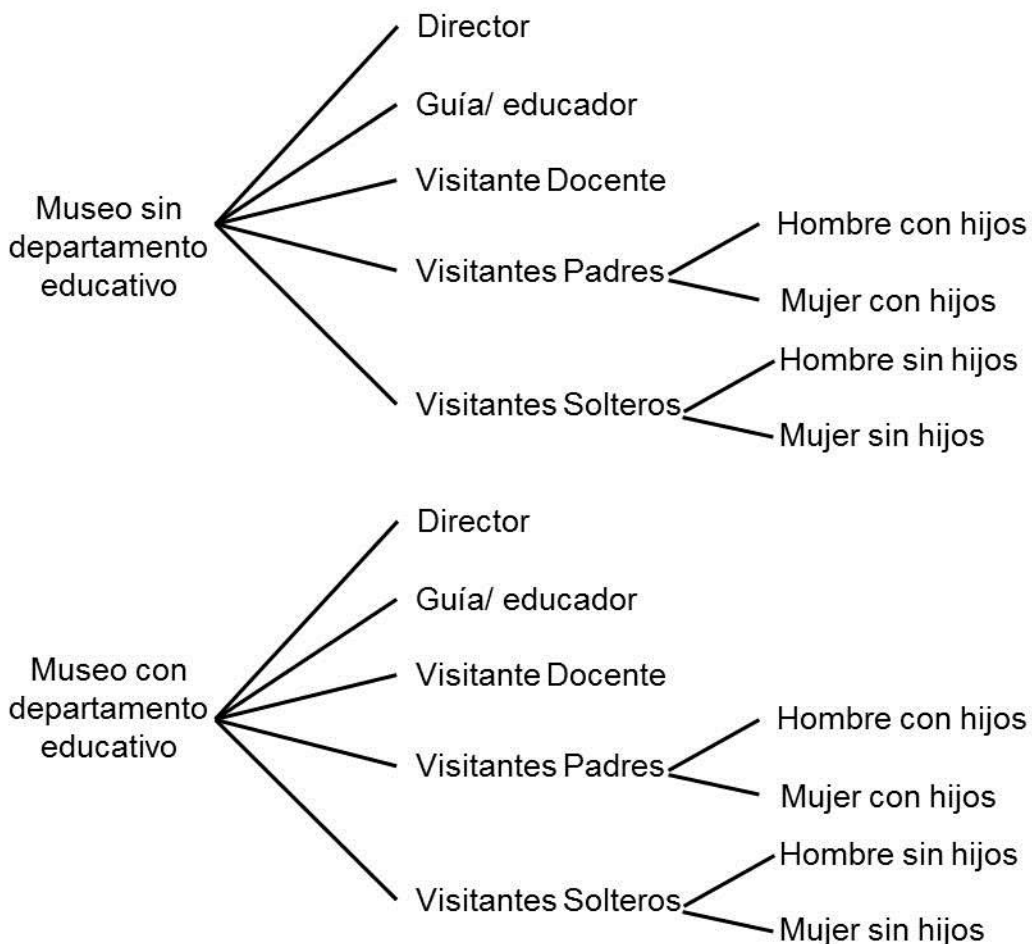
Museo sin departamento educativo

Director

Guía/ educador

Visitante Docente

Visitantes Padres

Hombre con hijos

Mujer con hijos

Visitantes Solteros

Hombre sin hijos

Mujer sin hijos

Museo con departamento educativo

Director

Guía/ educador

Visitante Docente

Visitantes Padres

Hombre con hijos

Mujer con hijos

Visitantes Solteros

Hombre sin hijos

Mujer sin hijos